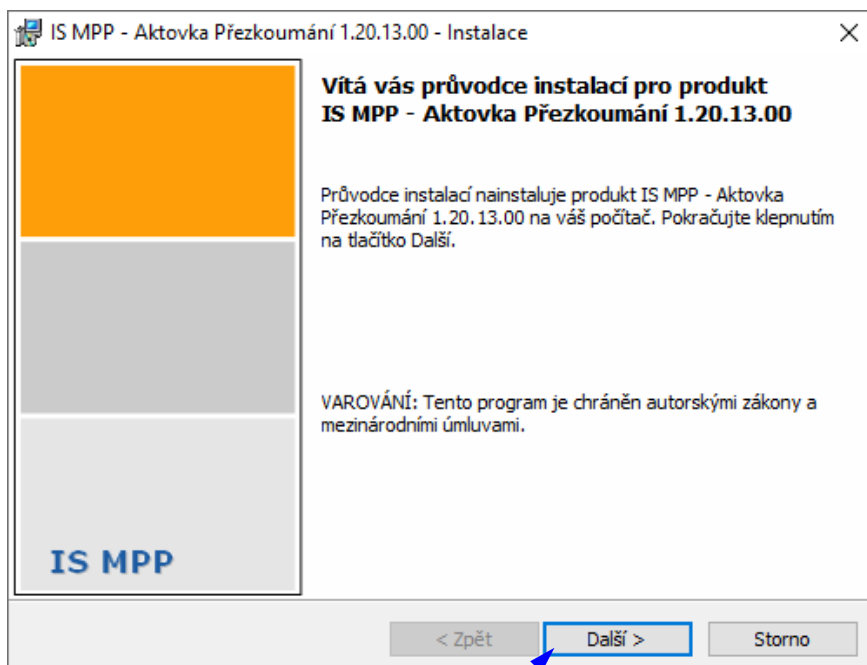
IS MPP - Aktovka Přezkoumání 1.20.13.00 - Instalace

×

Vítá vás průvodce instalací pro produkt IS MPP - Aktovka Přezkoumání 1.20.13.00

Průvodce instalací nainstaluje produkt IS MPP - Aktovka Přezkoumání 1.20.13.00 na váš počítač. Pokračujte klepnutím na tlačítko Další.

VAROVÁNÍ: Tento program je chráněn autorskými zákony a mezinárodními úmluvami.

IS MPP

< Zpět

Další >

Storno